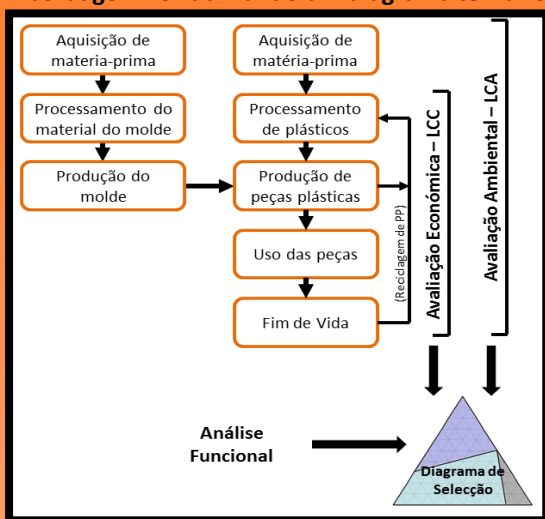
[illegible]

Aquisição de materia-prima

Processamento do material do molde

Produção do molde

Aquisição de matéria-prima

Processamento de plásticos

Produção de peças plásticas

Uso das peças

Fim de Vida

(Reciclagem de PP)

Avaliação Económica – LCC

Avaliação Ambiental – LCA

Análise Funcional

Diagrama de Selecção